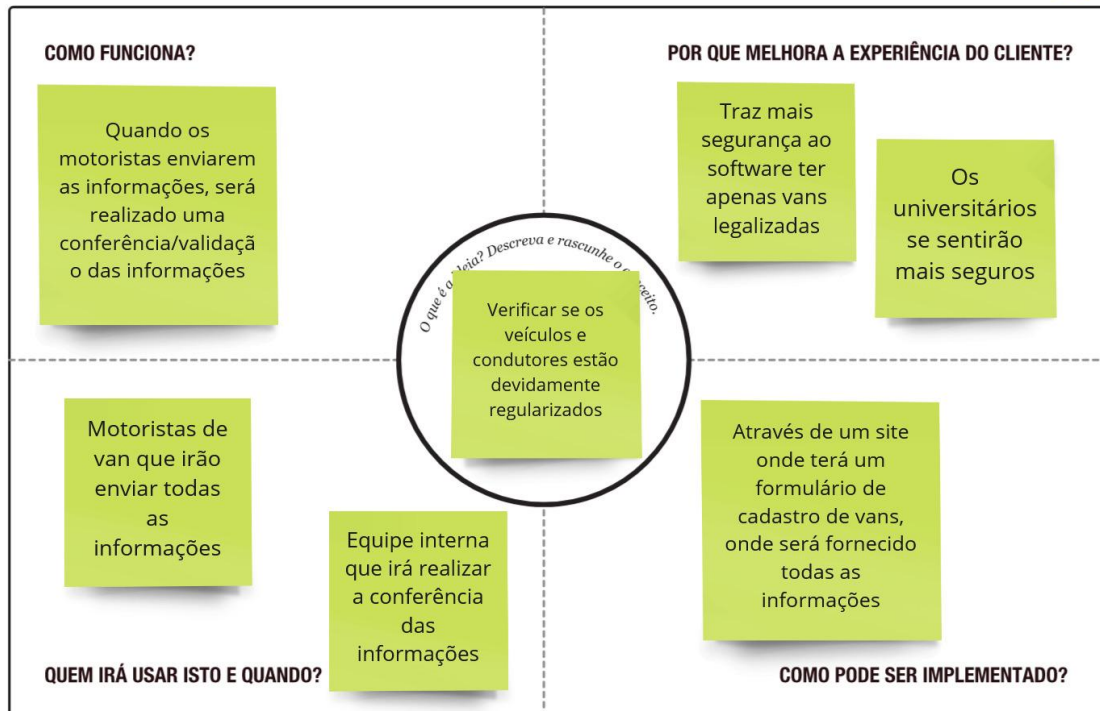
COMO FUNCIONA?

Quando os motoristas enviarem as informações, será realizado uma conferência/validaçã o das informações

POR QUE MELHORA A EXPERIÊNCIA DO CLIENTE?

Traz mais segurança ao software ter apenas vans legalizadas

Os universitários se sentirão mais seguros

O que é a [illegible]deia? Descreva e rascunhe o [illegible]nceito.

Verificar se os veículos e condutores estão devidamente regularizados

Motoristas de van que irão enviar todas as informações

Equipe interna que irá realizar a conferência das informações

Através de um site onde terá um formulário de cadastro de vans, onde será fornecido todas as informações

QUEM IRÁ USAR ISTO E QUANDO?

COMO PODE SER IMPLEMENTADO?